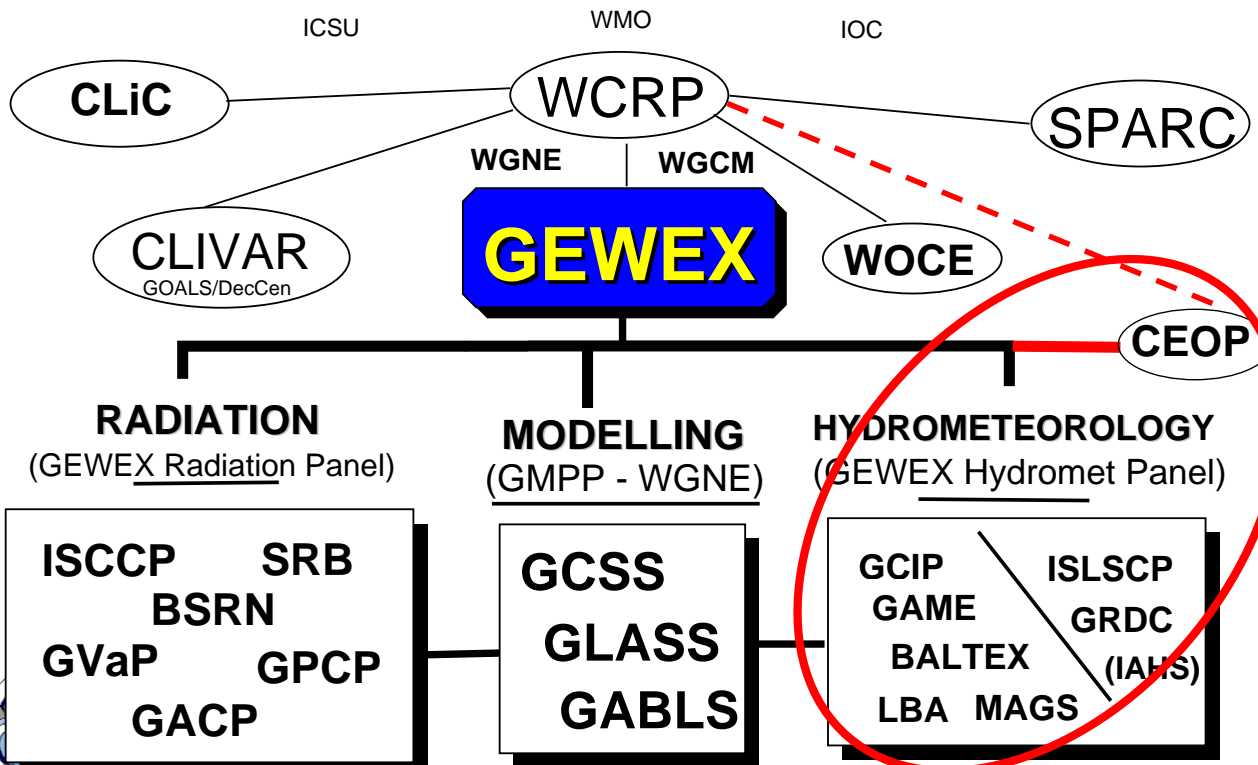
ICSU

WMO

IOC

CLiC

WCRP

SPARC

WGNE

WGCM

CLIVAR
GOALS/DecCen

GEWEX

WOCE

CEOP

RADIATION
(GEWEX Radiation Panel)

MODELLING
(GMPP - WGNE)

HYDROMETEOROLOGY
(GEWEX Hydromet Panel)

ISCCP
SRB
BSRN
GVaP
GPCP
GACP

GCSS
GLASS
GABLS

GCIP
GAME
BALTEX
LBA
MAGS

ISLSCP
GRDC
(IAHS)